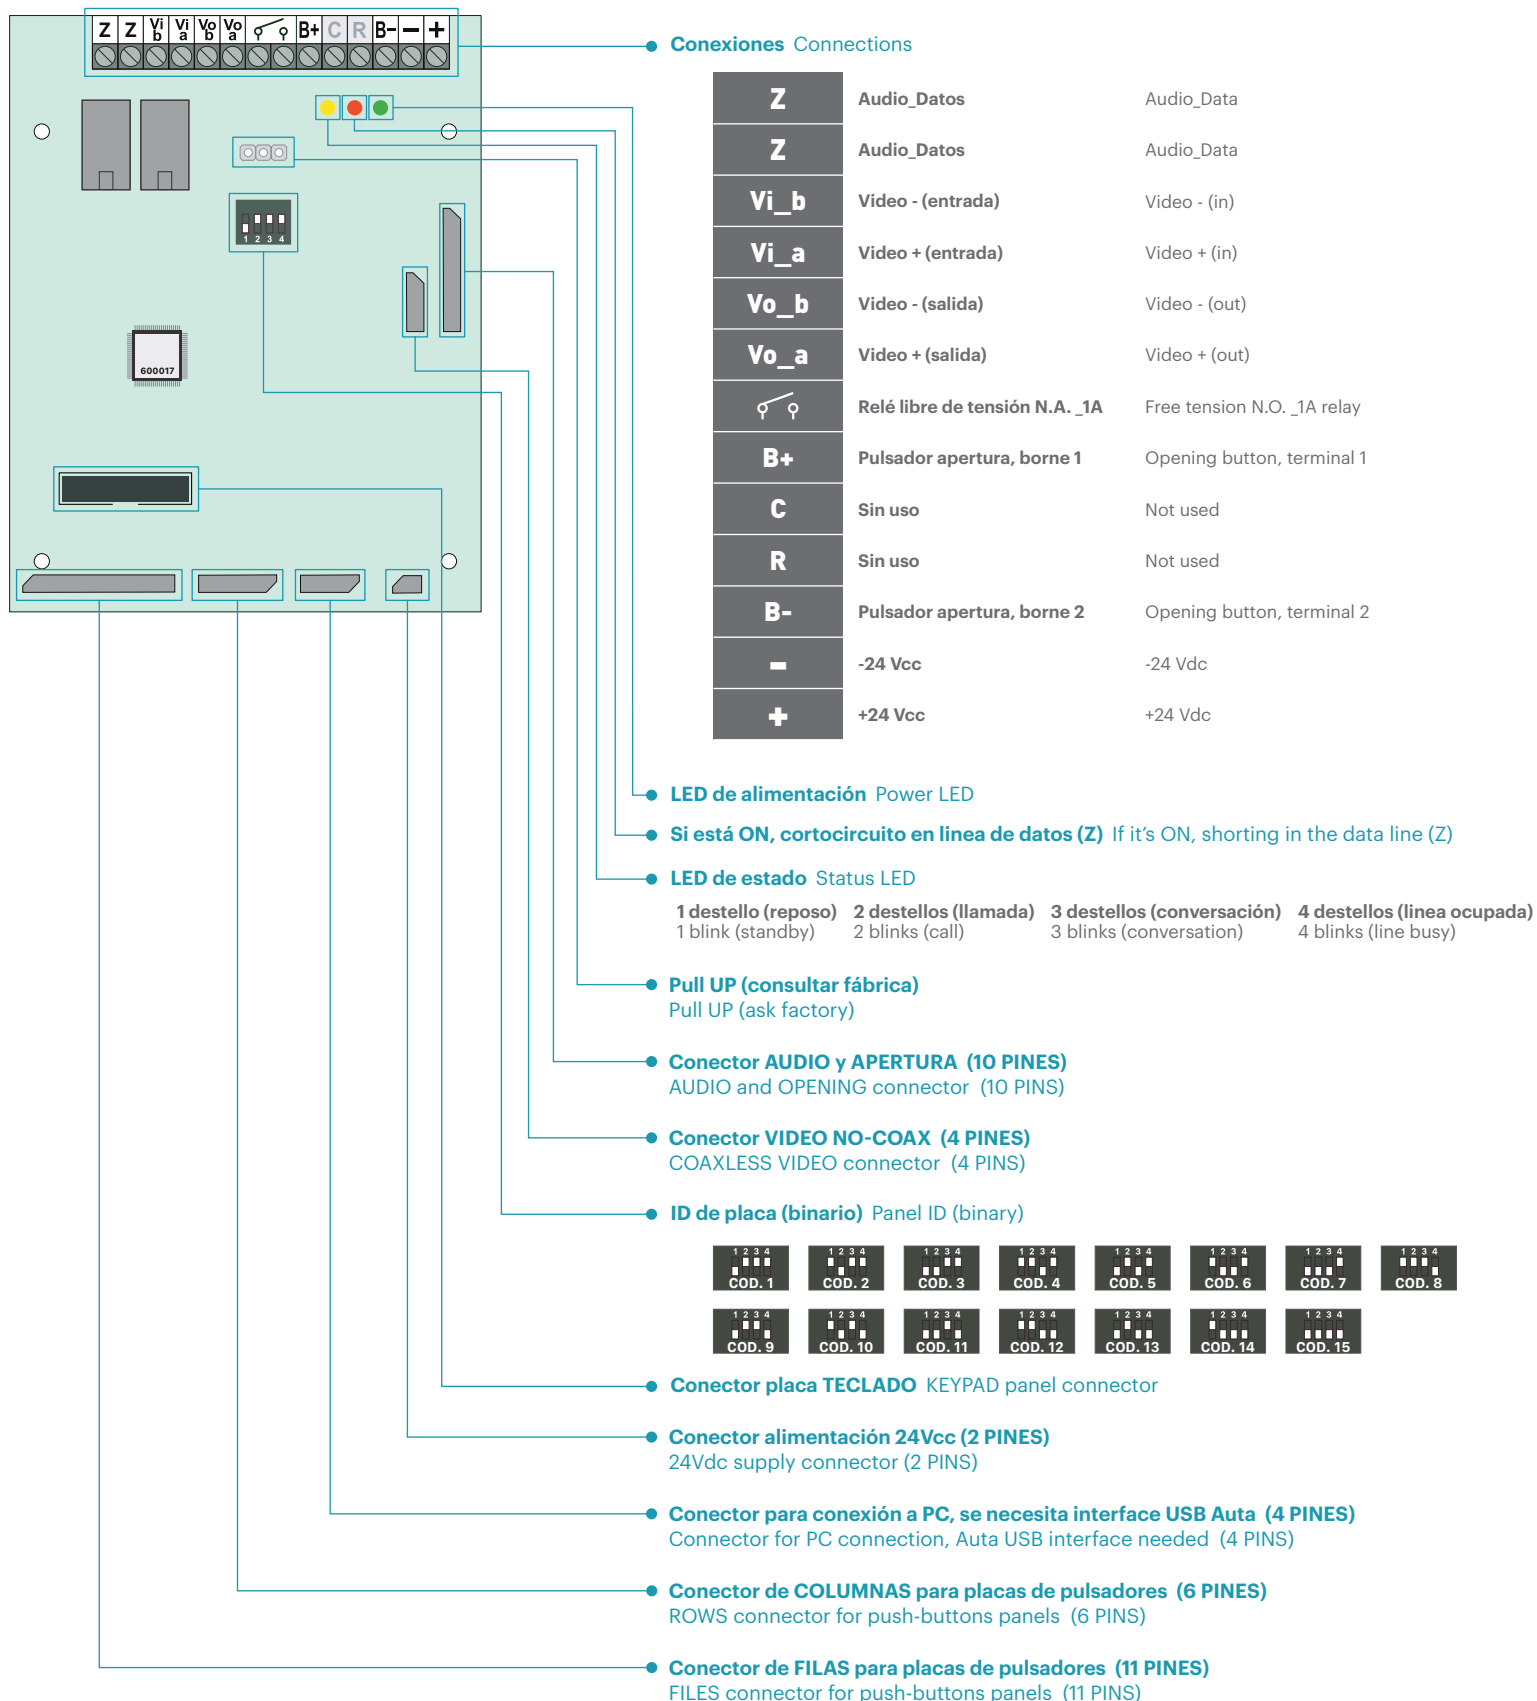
Z Z Vi b Vi a Vo b Vo a B+ C R B- — +

1 2 3 4

600017

Conexiones Connections

| | | |
|---|---|---|
| Z | Audio_Datos | Audio_Data |
| Z | Audio_Datos | Audio_Data |
| Vi_b | Video - (entrada) | Video - (in) |
| Vi_a | Video + (entrada) | Video + (in) |
| Vo_b | Video - (salida) | Video - (out) |
| Vo_a | Video + (salida) | Video + (out) |
| | Relé libre de tensión N.A. _1A | Free tension N.O. _1A relay |
| B+ | Pulsador apertura, borne 1 | Opening button, terminal 1 |
| C | Sin uso | Not used |
| R | Sin uso | Not used |
| B- | Pulsador apertura, borne 2 | Opening button, terminal 2 |
| — | -24 Vcc | -24 Vdc |
| + | +24 Vcc | +24 Vdc |

LED de alimentación Power LED

Si está ON, cortocircuito en linea de datos (Z) If it's ON, shorting in the data line (Z)

LED de estado Status LED

1 destello (reposo) 1 blink (standby) 2 destellos (llamada) 2 blinks (call) 3 destellos (conversación) 3 blinks (conversation) 4 destellos (linea ocupada) 4 blinks (line busy)

Pull UP (consultar fábrica)
Pull UP (ask factory)

Conector AUDIO y APERTURA (10 PINES)
AUDIO and OPENING connector (10 PINS)

Conector VIDEO NO-COAX (4 PINES)
COAXLESS VIDEO connector (4 PINS)

ID de placa (binario) Panel ID (binary)

1 2 3 4 COD. 1 1 2 3 4 COD. 2 1 2 3 4 COD. 3 1 2 3 4 COD. 4 1 2 3 4 COD. 5 1 2 3 4 COD. 6 1 2 3 4 COD. 7 1 2 3 4 COD. 8
1 2 3 4 COD. 9 1 2 3 4 COD. 10 1 2 3 4 COD. 11 1 2 3 4 COD. 12 1 2 3 4 COD. 13 1 2 3 4 COD. 14 1 2 3 4 COD. 15

Conector placa TECLADO KEYPAD panel connector

Conector alimentación 24Vcc (2 PINES)
24Vdc supply connector (2 PINS)

Conector para conexión a PC, se necesita interface USB Auta (4 PINES)
Connector for PC connection, Auta USB interface needed (4 PINS)

Conector de COLUMNAS para placas de pulsadores (6 PINES)
ROWS connector for push-buttons panels (6 PINS)

Conector de FILAS para placas de pulsadores (11 PINES)
FILES connector for push-buttons panels (11 PINS)